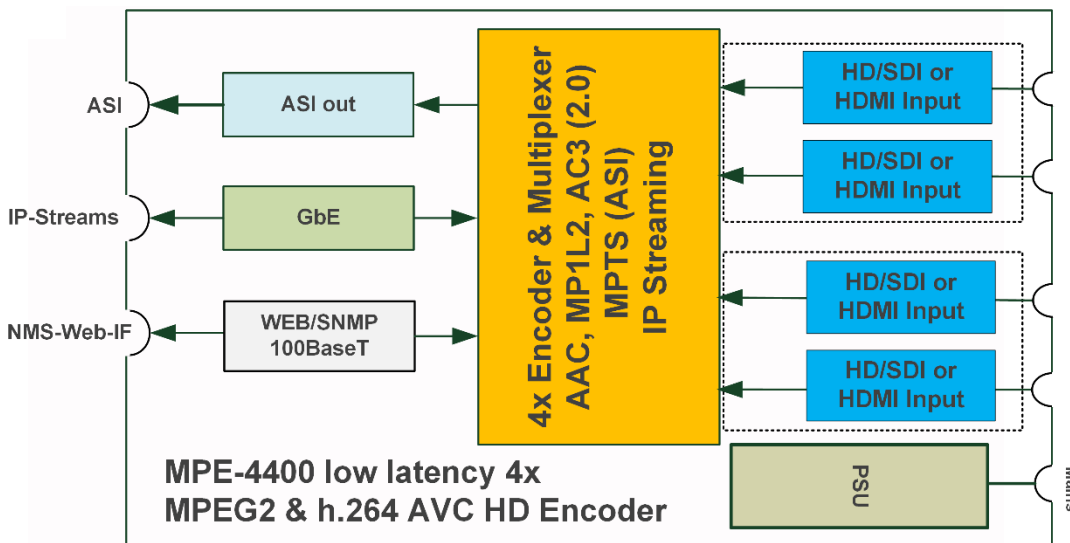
ASI

IP-Streams

NMS-Web-IF

ASI out

GbE

WEB/SNMP
100BaseT

4x Encoder & Multiplexer
AAC, MP1L2, AC3 (2.0)
MPTS (ASI)
IP Streaming

HD/SDI or
HDMI Input

HD/SDI or
HDMI Input

HD/SDI or
HDMI Input

HD/SDI or
HDMI Input

PSU

Mains

MPE-4400 low latency 4x
MPEG2 & h.264 AVC HD Encoder